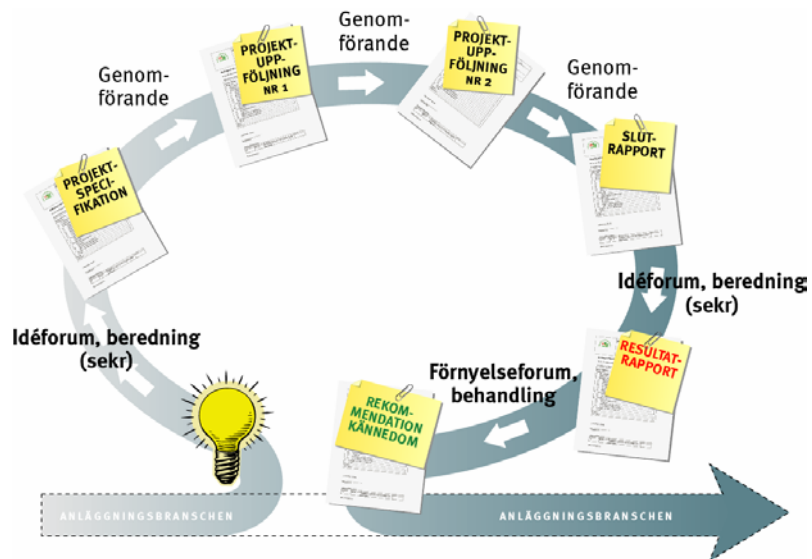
Genomförande

PROJEKT-UPPFÖLJNING NR 1

Genomförande

PROJEKT-UPPFÖLJNING NR 2

Genomförande

PROJEKT-SPECIFIKATION

SLUT-RAPPORT

Idéforum, beredning (sekr)

Idéforum, beredning (sekr)

RESULTAT-RAPPORT

Förnyelseforum, behandling

REKOMMENDATION KÄNNEDOM

ANLÄGGNINGSBRANSCHEN

ANLÄGGNINGSBRANSCHEN